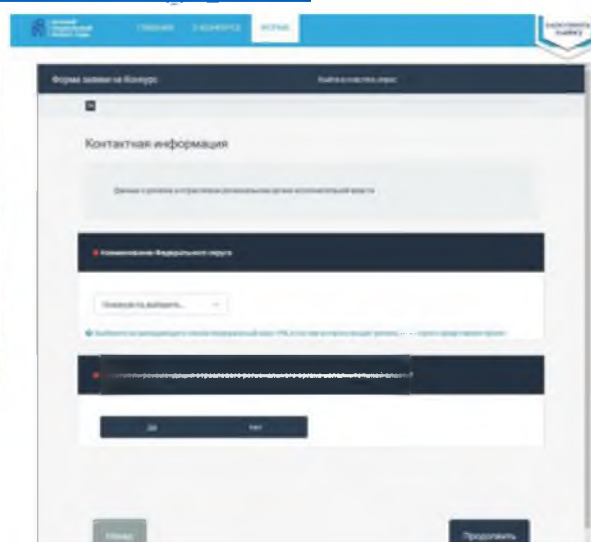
ГЛАВНАЯ О КОНКУРСЕ ФОРМА

Форма заявки на Конкурс

Контактная информация

Данные о регионе и отраслевом региональном органе исполнительной власти

Наименование Федерального округа

Пожалуйста выберите...

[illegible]

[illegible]

Да Нет

Назад

Продолжить